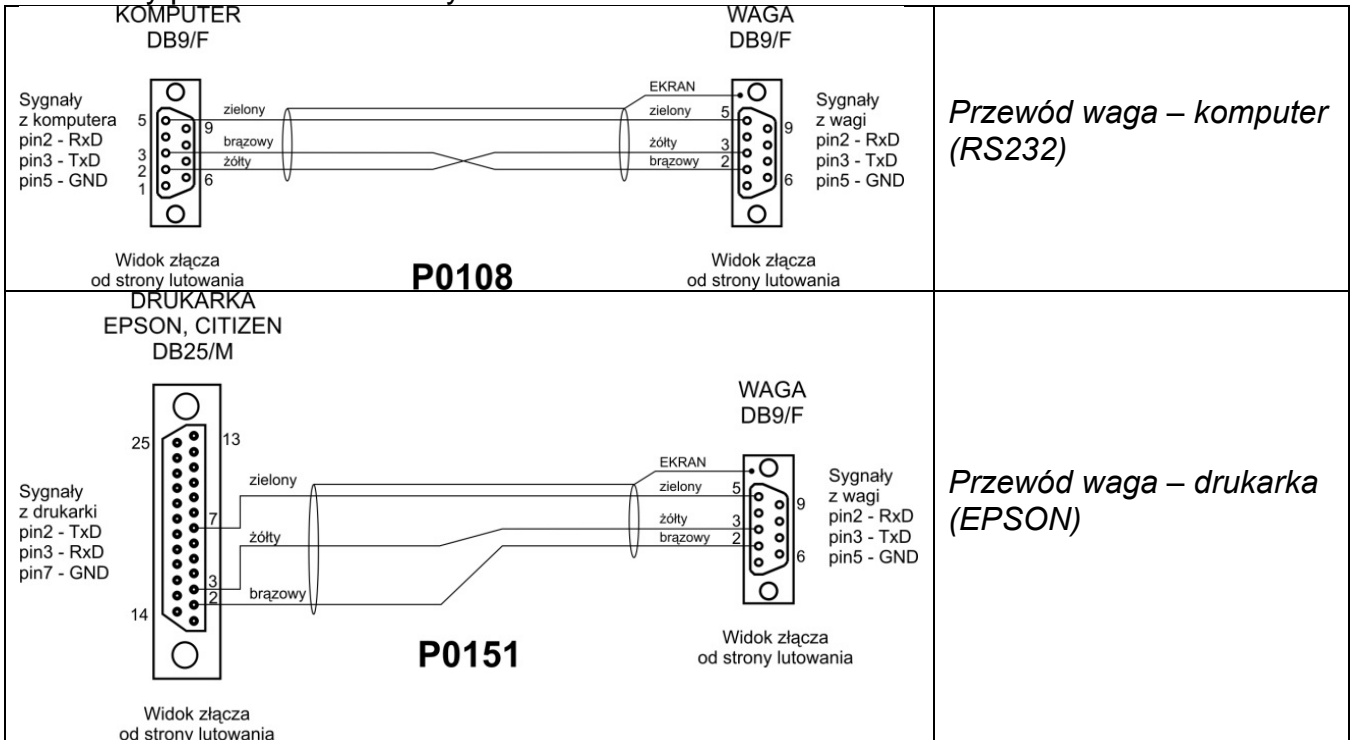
KOMPUTER
DB9/F

WAGA
DB9/F

Sygnały
z komputera
pin2 - RxD
pin3 - TxD
pin5 - GND

5
3
2
1
9
6

zielony
brązowy
żółty

EKRAN
zielony
żółty
brązowy

5
3
2
9
6

Sygnały
z wagi
pin2 - RxD
pin3 - TxD
pin5 - GND

Widok złącza
od strony lutowania

P0108

Widok złącza
od strony lutowania

*Przewód waga – komputer (RS232)*

DRUKARKA
EPSON, CITIZEN
DB25/M

WAGA
DB9/F

25
13

Sygnały
z drukarki
pin2 - TxD
pin3 - RxD
pin7 - GND

14

zielony
7
żółty
3
2
brązowy

EKRAN
zielony
żółty
brązowy

5
3
2
9
6

Sygnały
z wagi
pin2 - RxD
pin3 - TxD
pin5 - GND

P0151

Widok złącza
od strony lutowania

Widok złącza
od strony lutowania

*Przewód waga – drukarka (EPSON)*